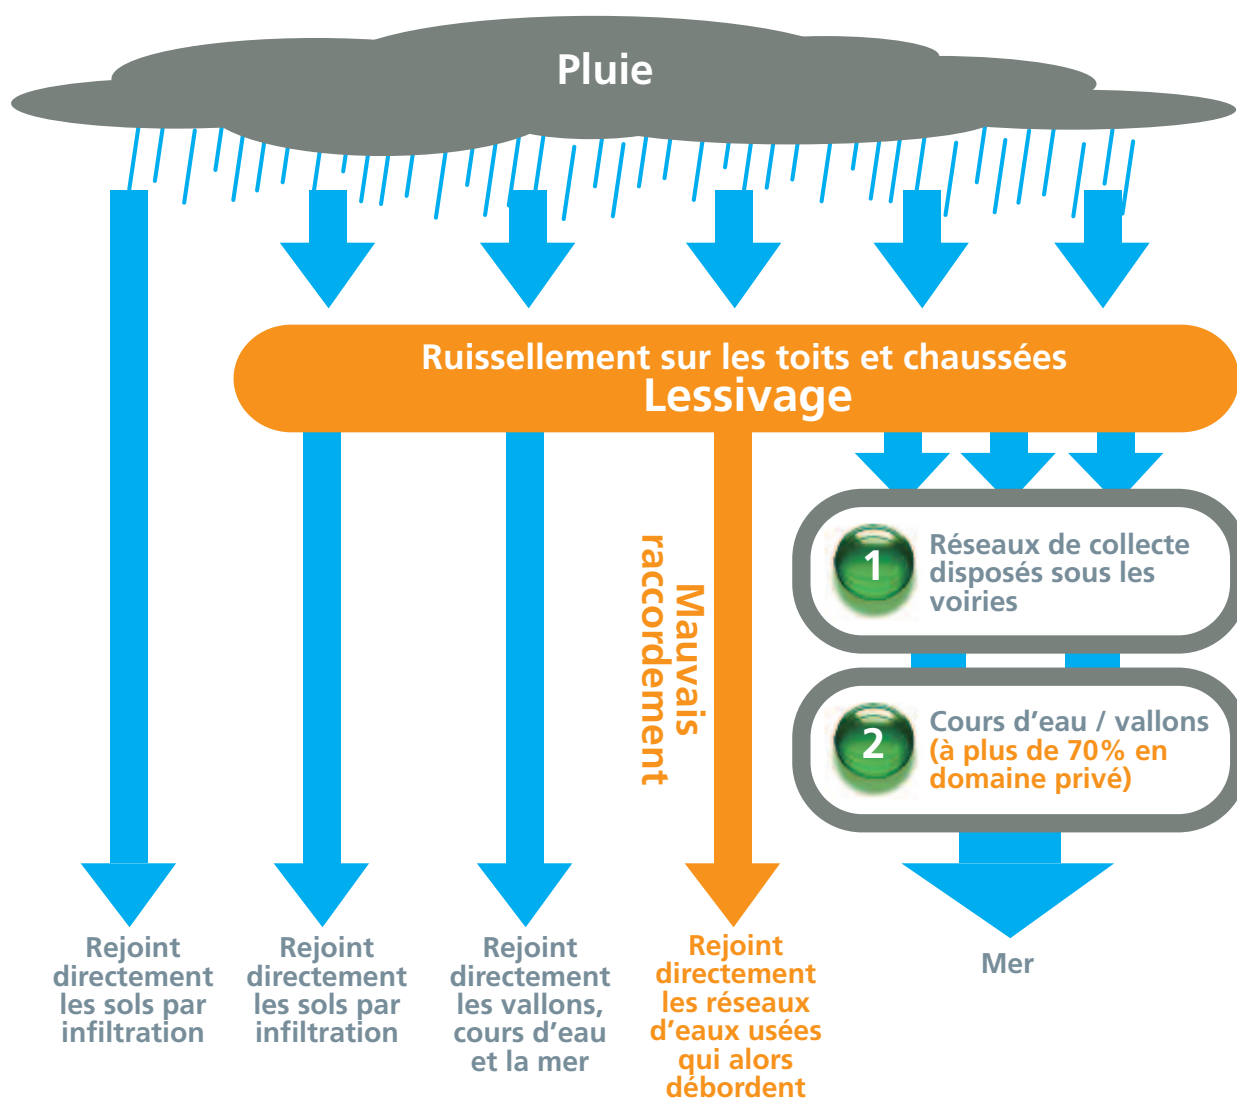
Pluie

Ruissellement sur les toits et chaussées
Lessivage

Mauvais raccordement

1 Réseaux de collecte disposés sous les voiries

2 Cours d'eau / vallons (à plus de 70% en domaine privé)

Rejoint directement les sols par infiltration

Rejoint directement les sols par infiltration

Rejoint directement les vallons, cours d'eau et la mer

Rejoint directement les réseaux d'eaux usées qui alors débordent

Mer